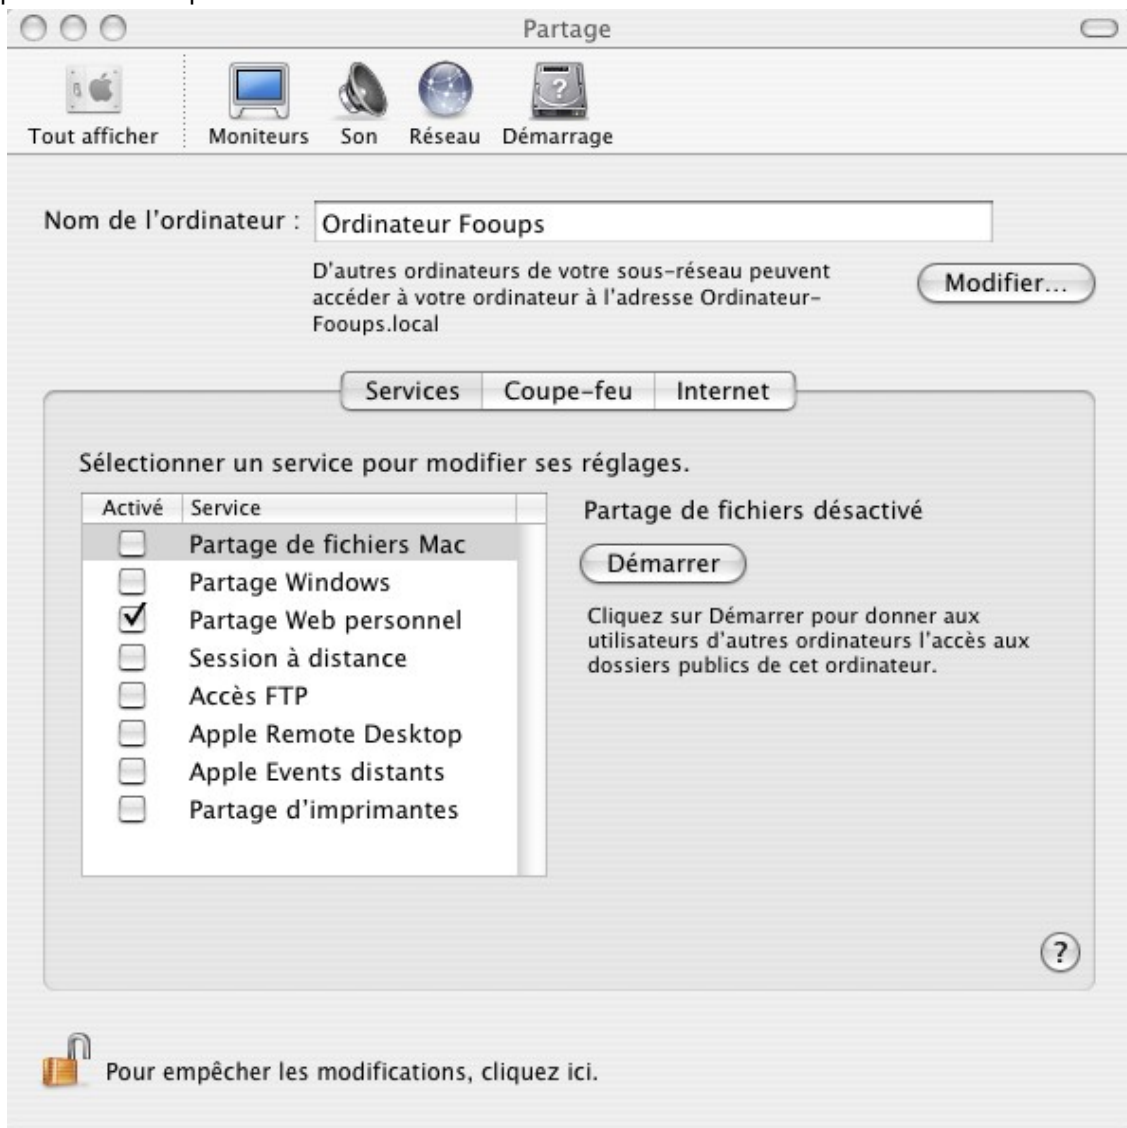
Partage

Tout afficher Moniteurs Son Réseau Démarrage

Nom de l'ordinateur : Ordinateur Fooups

D'autres ordinateurs de votre sous-réseau peuvent accéder à votre ordinateur à l'adresse Ordinateur-Fooups.local

Modifier...

Services Coupe-feu Internet

Sélectionner un service pour modifier ses réglages.

| Activé | Service |
|---|---|
| ☐ | Partage de fichiers Mac |
| ☐ | Partage Windows |
| ☑ | Partage Web personnel |
| ☐ | Session à distance |
| ☐ | Accès FTP |
| ☐ | Apple Remote Desktop |
| ☐ | Apple Events distants |
| ☐ | Partage d'imprimantes |

Partage de fichiers désactivé

Démarrer

Cliquez sur Démarrer pour donner aux utilisateurs d'autres ordinateurs l'accès aux dossiers publics de cet ordinateur.

?

Pour empêcher les modifications, cliquez ici.